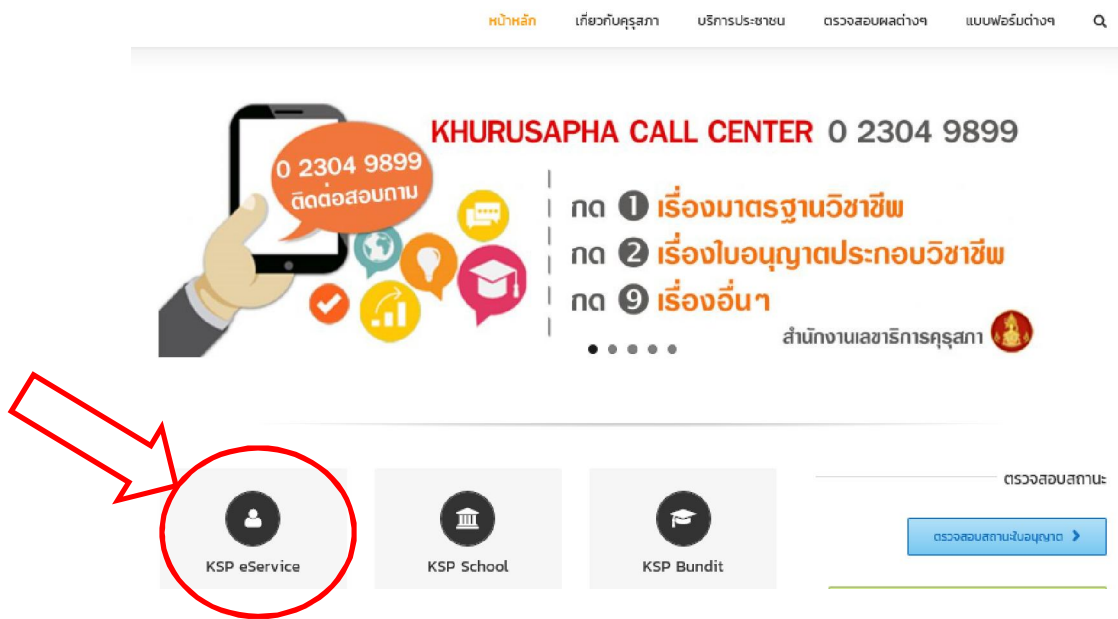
หน้าหลัก เกี่ยวกับคุรุสภา บริการประชาชน ตรวจสอบผลต่างๆ แบบฟอร์มต่างๆ

0 2304 9899 ติดต่อสอบถาม

KHURUSAPHA CALL CENTER 0 2304 9899

กด 1 เรื่องมาตรฐานวิชาชีพ
กด 2 เรื่องใบอนุญาตประกอบวิชาชีพ
กด 9 เรื่องอื่นๆ

สำนักงานเลขาธิการคุรุสภา

KSP eService

KSP School

KSP Bundit

ตรวจสอบสถานะ

ตรวจสอบสถานะใบอนุญาต